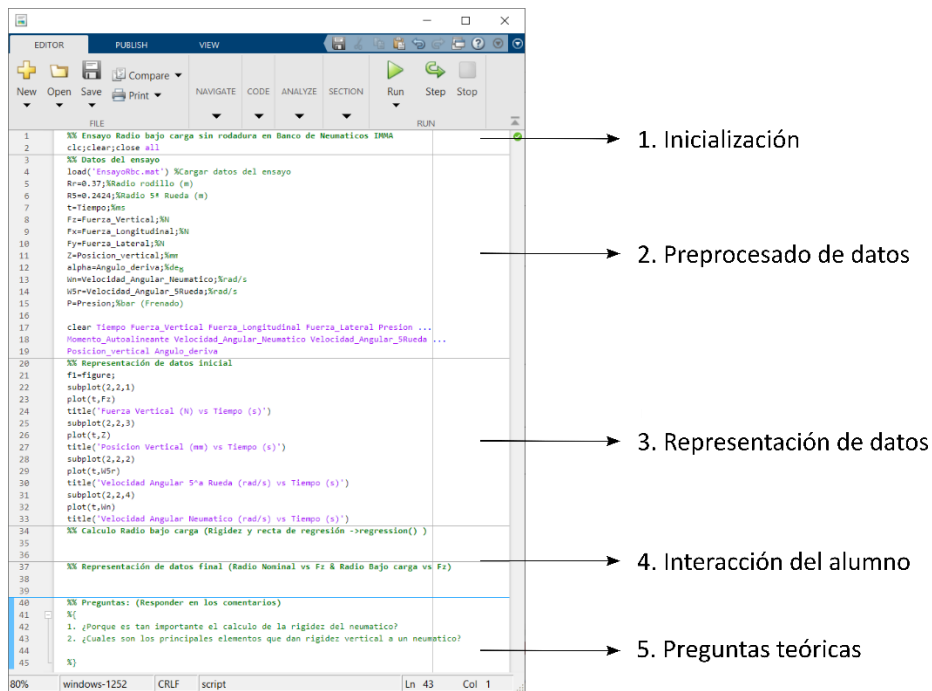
EDITOR PUBLISH VIEW

New Open Save Compare Print
FILE
NAVIGATE CODE ANALYZE SECTION
Run Step Stop
RUN

1 %% Ensayo Radio bajo carga sin rodadura en Banco de Neumaticos IMMA
2 clc;clear;close all
3 %% Datos del ensayo
4 load('EnsayoRbc.mat') %Cargar datos del ensayo
5 Rr=0.37;%Radio rodillo (m)
6 R5=0.2424;%Radio 5ª Rueda (m)
7 t=Tiempo;%ms
8 Fz=Fuerza_Vertical;%N
9 Fx=Fuerza_Longitudinal;%N
10 Fy=Fuerza_Lateral;%N
11 Z=Posicion_vertical;%mm
12 alpha=Angulo_deriva;%deg
13 Wn=Velocidad_Angular_Neumatico;%rad/s
14 W5r=Velocidad_Angular_5Rueda;%rad/s
15 P=Presion;%bar (Frenado)
16
17 clear Tiempo Fuerza_Vertical Fuerza_Longitudinal Fuerza_Lateral Presion ...
18 Momento_Autoalineante Velocidad_Angular_Neumatico Velocidad_Angular_5Rueda ...
19 Posicion_vertical Angulo_deriva
20 %% Representación de datos inicial
21 f1=figure;
22 subplot(2,2,1)
23 plot(t,Fz)
24 title('Fuerza Vertical (N) vs Tiempo (s)')
25 subplot(2,2,3)
26 plot(t,Z)
27 title('Posicion Vertical (mm) vs Tiempo (s)')
28 subplot(2,2,2)
29 plot(t,W5r)
30 title('Velocidad Angular 5^a Rueda (rad/s) vs Tiempo (s)')
31 subplot(2,2,4)
32 plot(t,Wn)
33 title('Velocidad Angular Neumatico (rad/s) vs Tiempo (s)')
34 %% Calculo Radio bajo carga (Rigidez y recta de regresión ->regression() )
35
36
37 %% Representación de datos final (Radio Nominal vs Fz & Radio Bajo carga vs Fz)
38
39
40 %% Preguntas: (Responder en los comentarios)
41 %{
42 1. ¿Porque es tan importante el calculo de la rigidez del neumatico?
43 2. ¿Cuales son los principales elementos que dan rigidez vertical a un neumatico?
44
45 %}

80% windows-1252 CRLF script Ln 43 Col 1

1. Inicialización
2. Preprocesado de datos
3. Representación de datos
4. Interacción del alumno
5. Preguntas teóricas